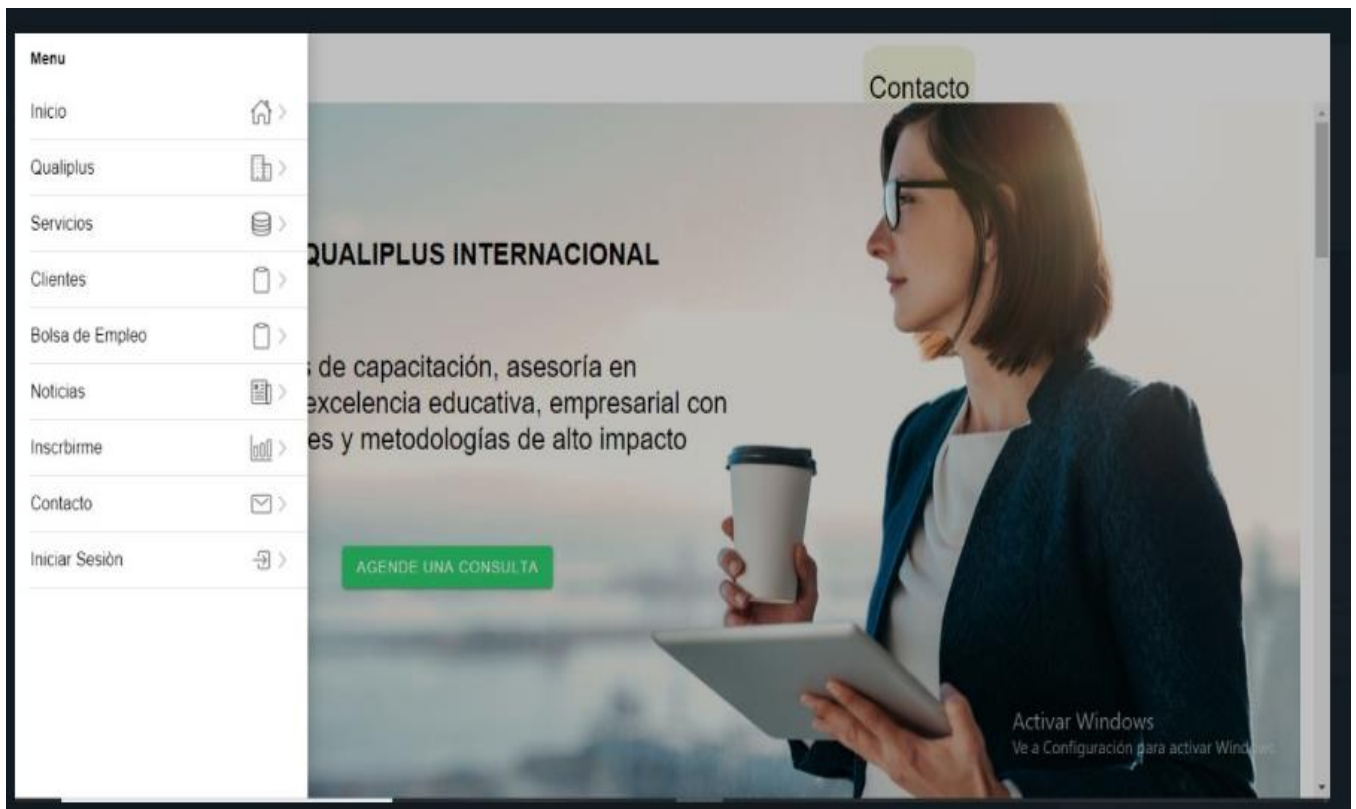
Menu

Inicio

Qualiplus

Servicios

Clientes

Bolsa de Empleo

Noticias

Inscrbirme

Contacto

Iniciar Sesiòn

Contacto

QUALIPLUS INTERNACIONAL

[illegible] de capacitación, asesoría en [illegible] excelencia educativa, empresarial con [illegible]es y metodologías de alto impacto

AGENDE UNA CONSULTA

Activar Windows
Ve a Configuración para activar Wind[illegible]